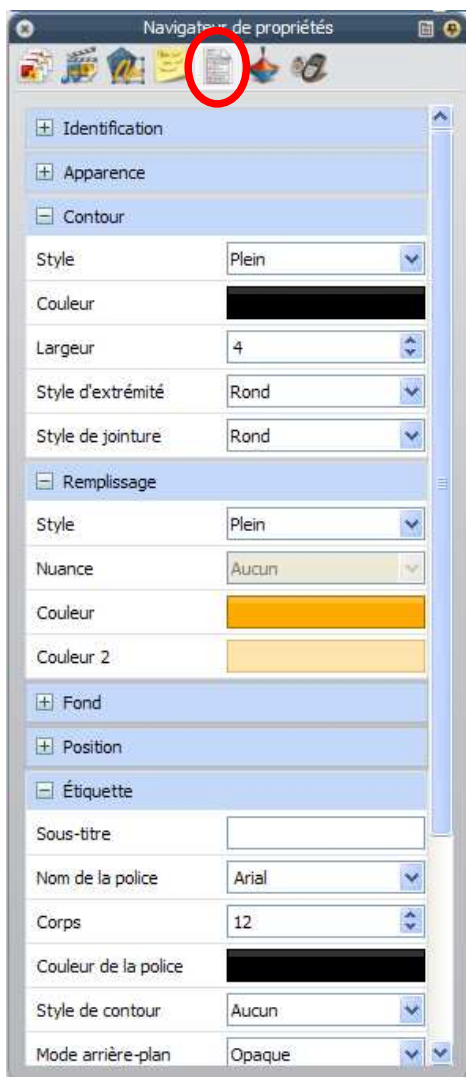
Navigateur de propriétés

Identification

Apparence

Contour

| Style | Plein |
|---|---|
| Couleur | |
| Largeur | 4 |
| Style d'extrémité | Rond |
| Style de jointure | Rond |

Remplissage

| Style | Plein |
|---|---|
| Nuance | Aucun |
| Couleur | |
| Couleur 2 | |

Fond

Position

Étiquette

| Sous-titre | |
|---|---|
| Nom de la police | Arial |
| Corps | 12 |
| Couleur de la police | |
| Style de contour | Aucun |
| Mode arrière-plan | Opaque |